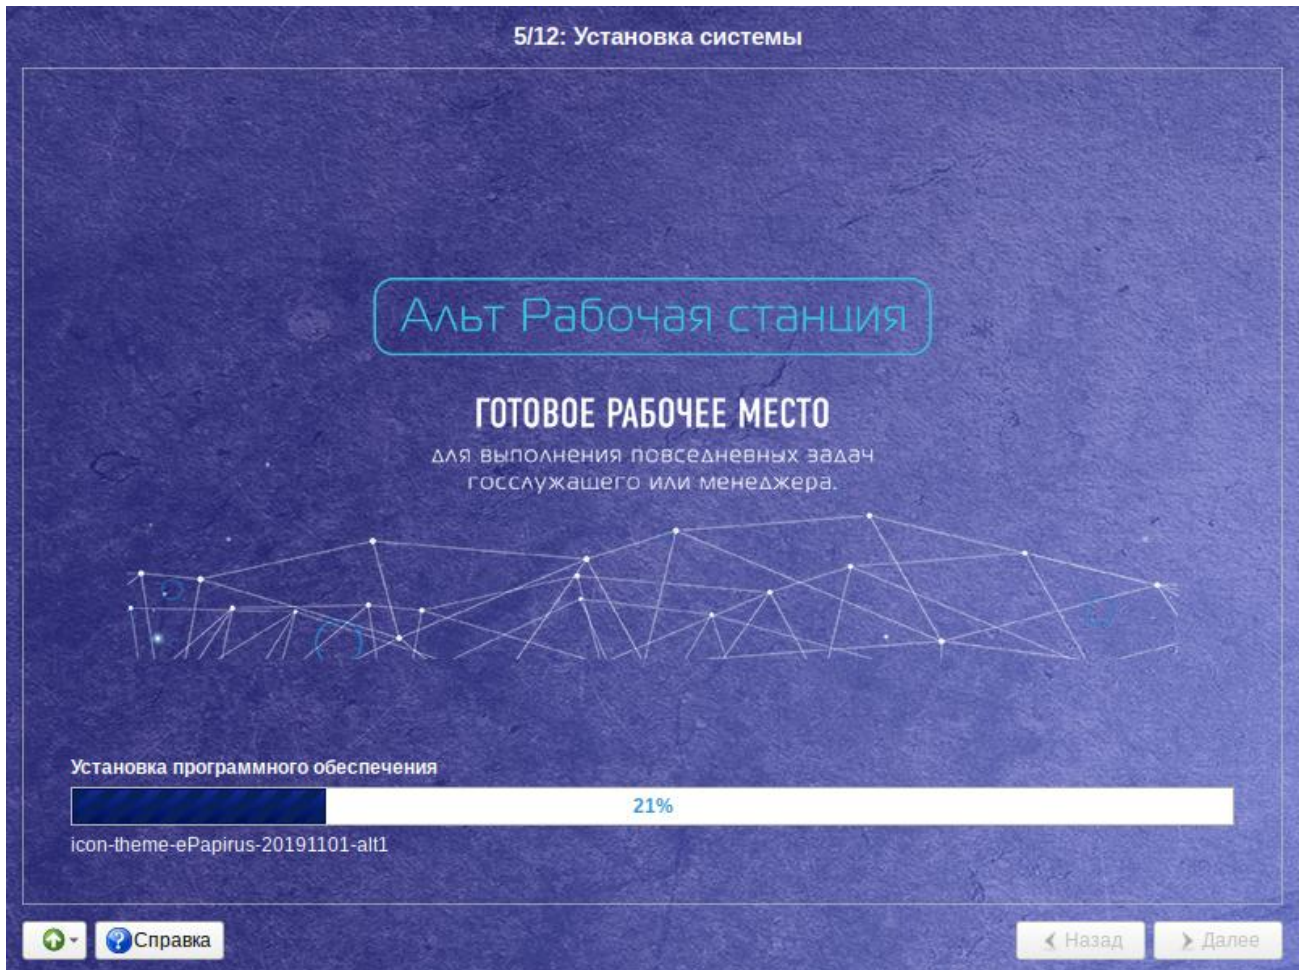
5/12: Установка системы

Альт Рабочая станция

ГОТОВОЕ РАБОЧЕЕ МЕСТО

для выполнения повседневных задач госслужащего или менеджера.

Установка программного обеспечения

21%

icon-theme-ePapirus-20191101-alt1

Справка

Назад

Далее